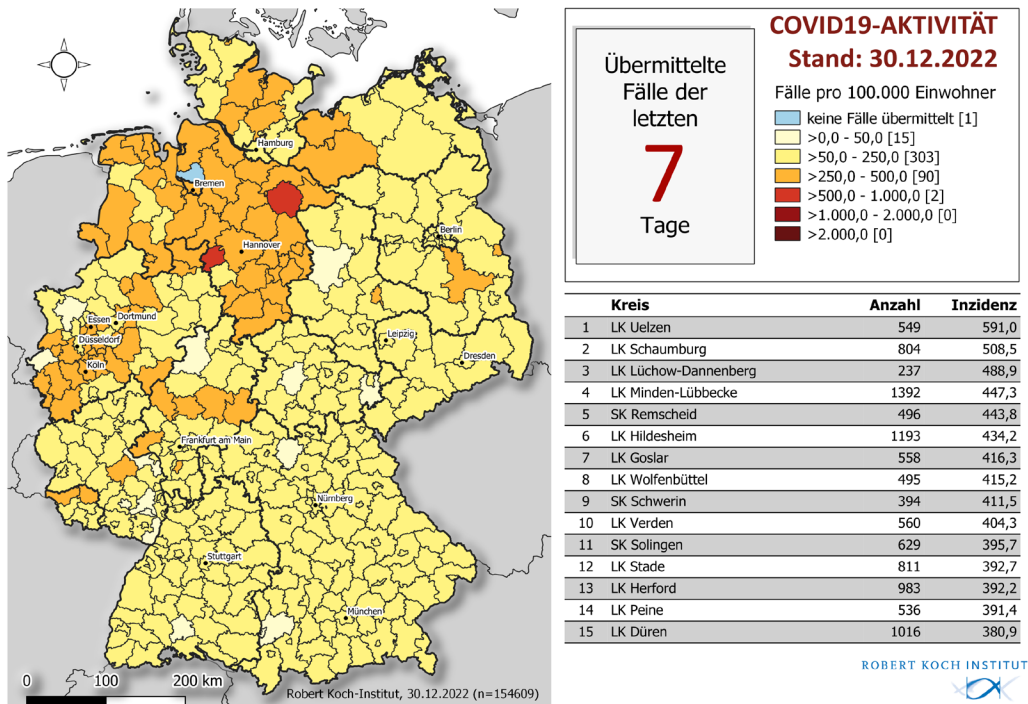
COVID19-AKTIVITÄT
Stand: 30.12.2022

Übermittelte Fälle der letzten
7
Tage

Fälle pro 100.000 Einwohner
keine Fälle übermittelt [1]
>0,0 - 50,0 [15]
>50,0 - 250,0 [303]
>250,0 - 500,0 [90]
>500,0 - 1.000,0 [2]
>1.000,0 - 2.000,0 [0]
>2.000,0 [0]

Hamburg
Bremen
Berlin
Hannover
Essen
Dortmund
Düsseldorf
Köln
Leipzig
Dresden
Frankfurt am Main
Nürnberg
Stuttgart
München

0 100 200 km
Robert Koch-Institut, 30.12.2022 (n=154609)

| | Kreis | Anzahl | Inzidenz |
|---|---|---|---|
| 1 | LK Uelzen | 549 | 591,0 |
| 2 | LK Schaumburg | 804 | 508,5 |
| 3 | LK Lüchow-Dannenberg | 237 | 488,9 |
| 4 | LK Minden-Lübbecke | 1392 | 447,3 |
| 5 | SK Remscheid | 496 | 443,8 |
| 6 | LK Hildesheim | 1193 | 434,2 |
| 7 | LK Goslar | 558 | 416,3 |
| 8 | LK Wolfenbüttel | 495 | 415,2 |
| 9 | SK Schwerin | 394 | 411,5 |
| 10 | LK Verden | 560 | 404,3 |
| 11 | SK Solingen | 629 | 395,7 |
| 12 | LK Stade | 811 | 392,7 |
| 13 | LK Herford | 983 | 392,2 |
| 14 | LK Peine | 536 | 391,4 |
| 15 | LK Düren | 1016 | 380,9 |

ROBERT KOCH INSTITUT